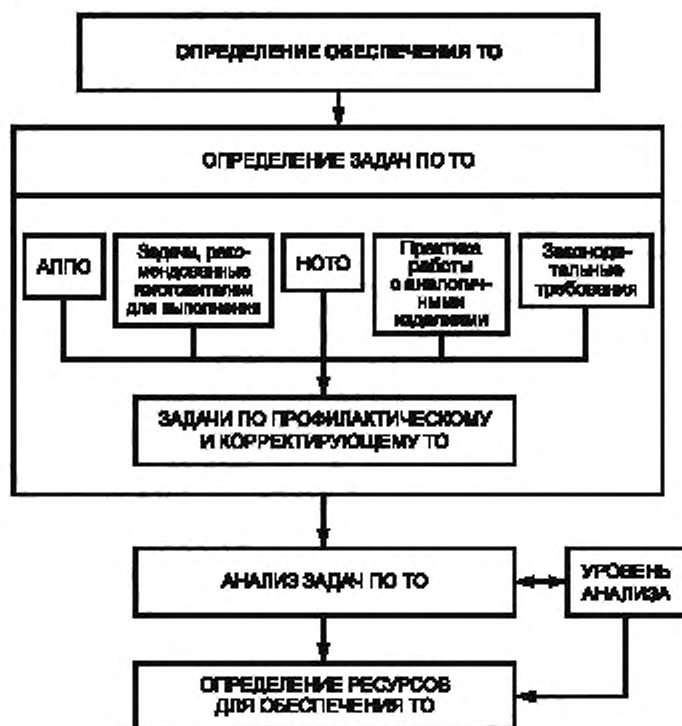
ОПРЕДЕЛЕНИЕ ОБЕСПЕЧЕНИЯ ТО

ОПРЕДЕЛЕНИЕ ЗАДАЧ ПО ТО

АППЮ

Задачи, рекомендованные изготовителем для выполнения

НОТО

Практика работы с аналогичными изделиями

Законодательные требования

ЗАДАЧИ ПО ПРОФИЛАКТИЧЕСКОМУ И КОРРЕКТИРУЮЩЕМУ ТО

АНАЛИЗ ЗАДАЧ ПО ТО

УРОВЕНЬ АНАЛИЗА

ОПРЕДЕЛЕНИЕ РЕСУРСОВ ДЛЯ ОБЕСПЕЧЕНИЯ ТО